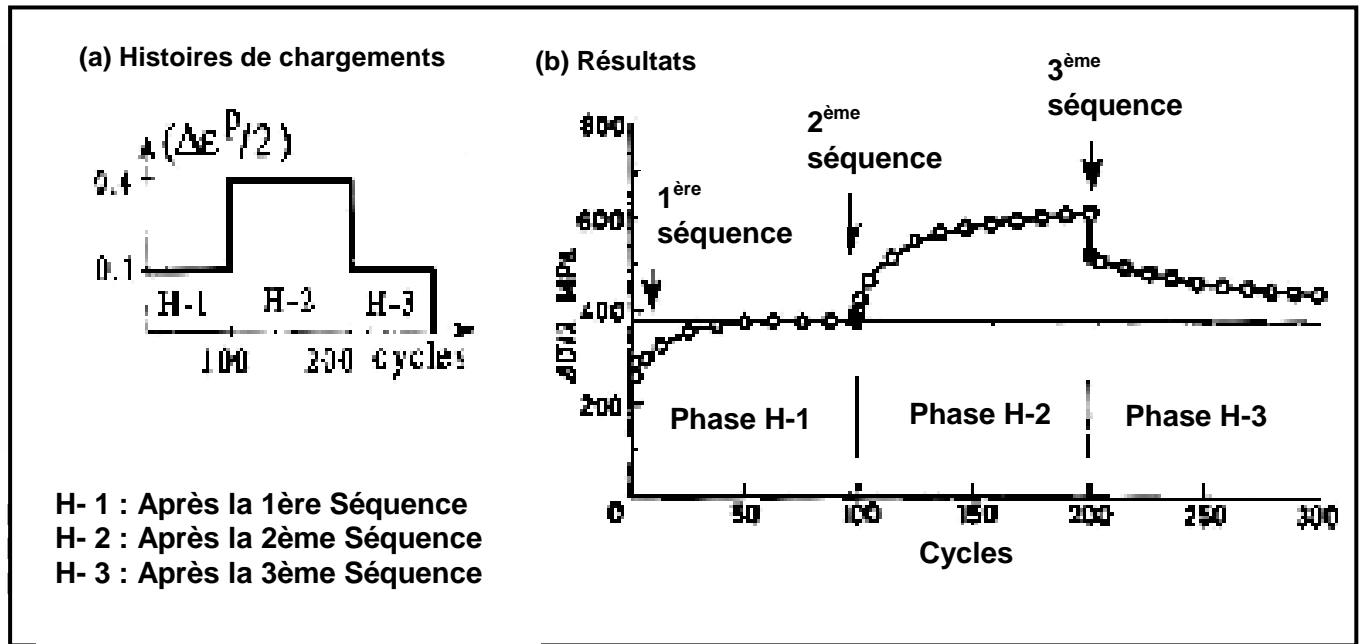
(a) Histoires de chargements

$(\Delta\varepsilon^{p}/2)$

0.4

0.1

H-1

H-2

H-3

100

200

cycles

H- 1 : Après la 1ère Séquence
H- 2 : Après la 2ème Séquence
H- 3 : Après la 3ème Séquence

(b) Résultats

$1^{ère}$ séquence

$2^{ème}$ séquence

$3^{ème}$ séquence

800

600

400

200

0

$\Delta\sigma/2$ MPa

Phase H-1

Phase H-2

Phase H-3

0

50

100

150

200

250

300

Cycles